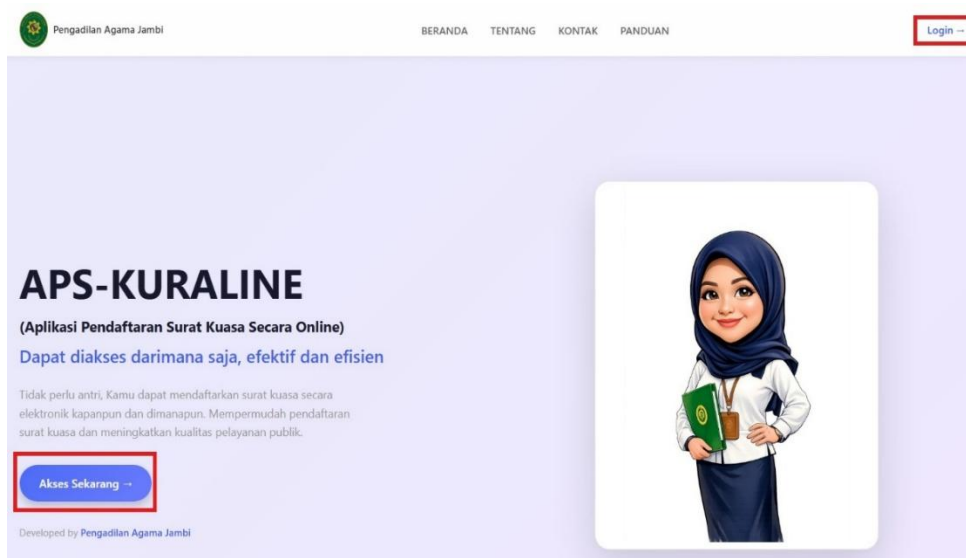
Pengadilan Agama Jambi

BERANDA TENTANG KONTAK PANDUAN

Login →

APS-KURALINE

(Aplikasi Pendaftaran Surat Kuasa Secara Online)

Dapat diakses darimana saja, efektif dan efisien

Tidak perlu antri, Kamu dapat mendaftarkan surat kuasa secara elektronik kapanpun dan dimanapun. Mempermudah pendaftaran surat kuasa dan meningkatkan kualitas pelayanan publik.

Akses Sekarang →

Developed by Pengadilan Agama Jambi